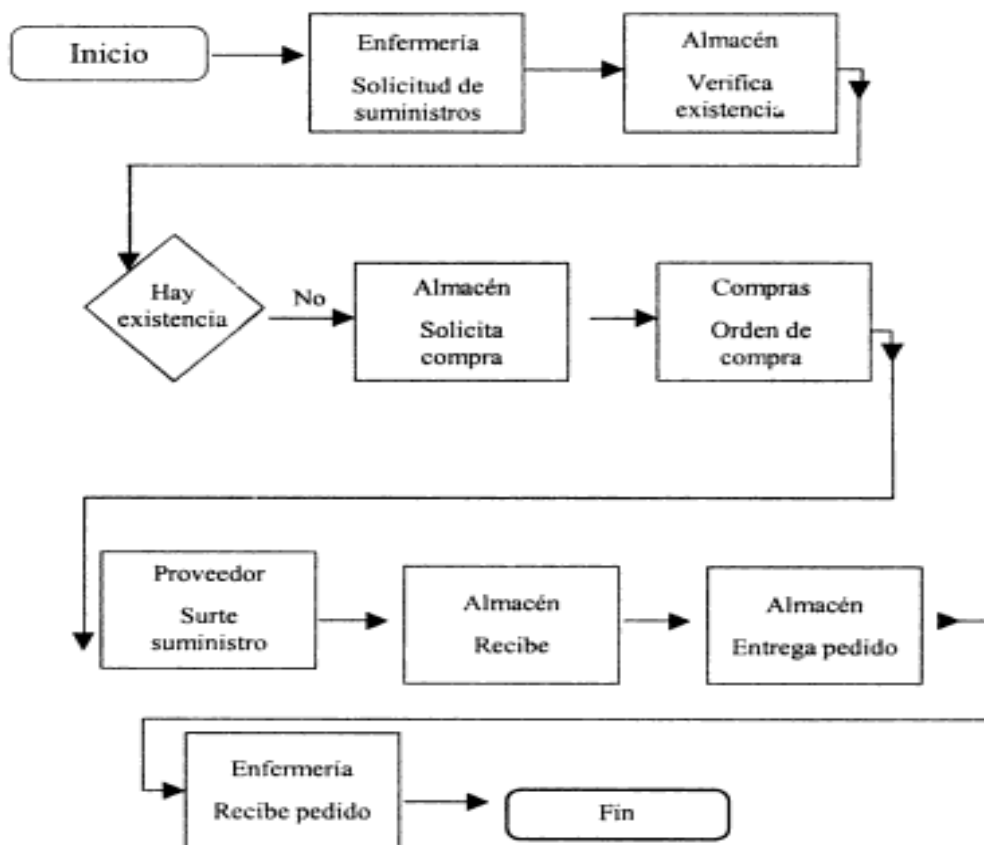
Inicio

Enfermería
Solicitud de suministros

Almacén
Verifica existencia

Hay existencia

No

Almacén
Solicita compra

Compras
Orden de compra

Proveedor
Surte suministro

Almacén
Recibe

Almacén
Entrega pedido

Enfermería
Recibe pedido

Fin